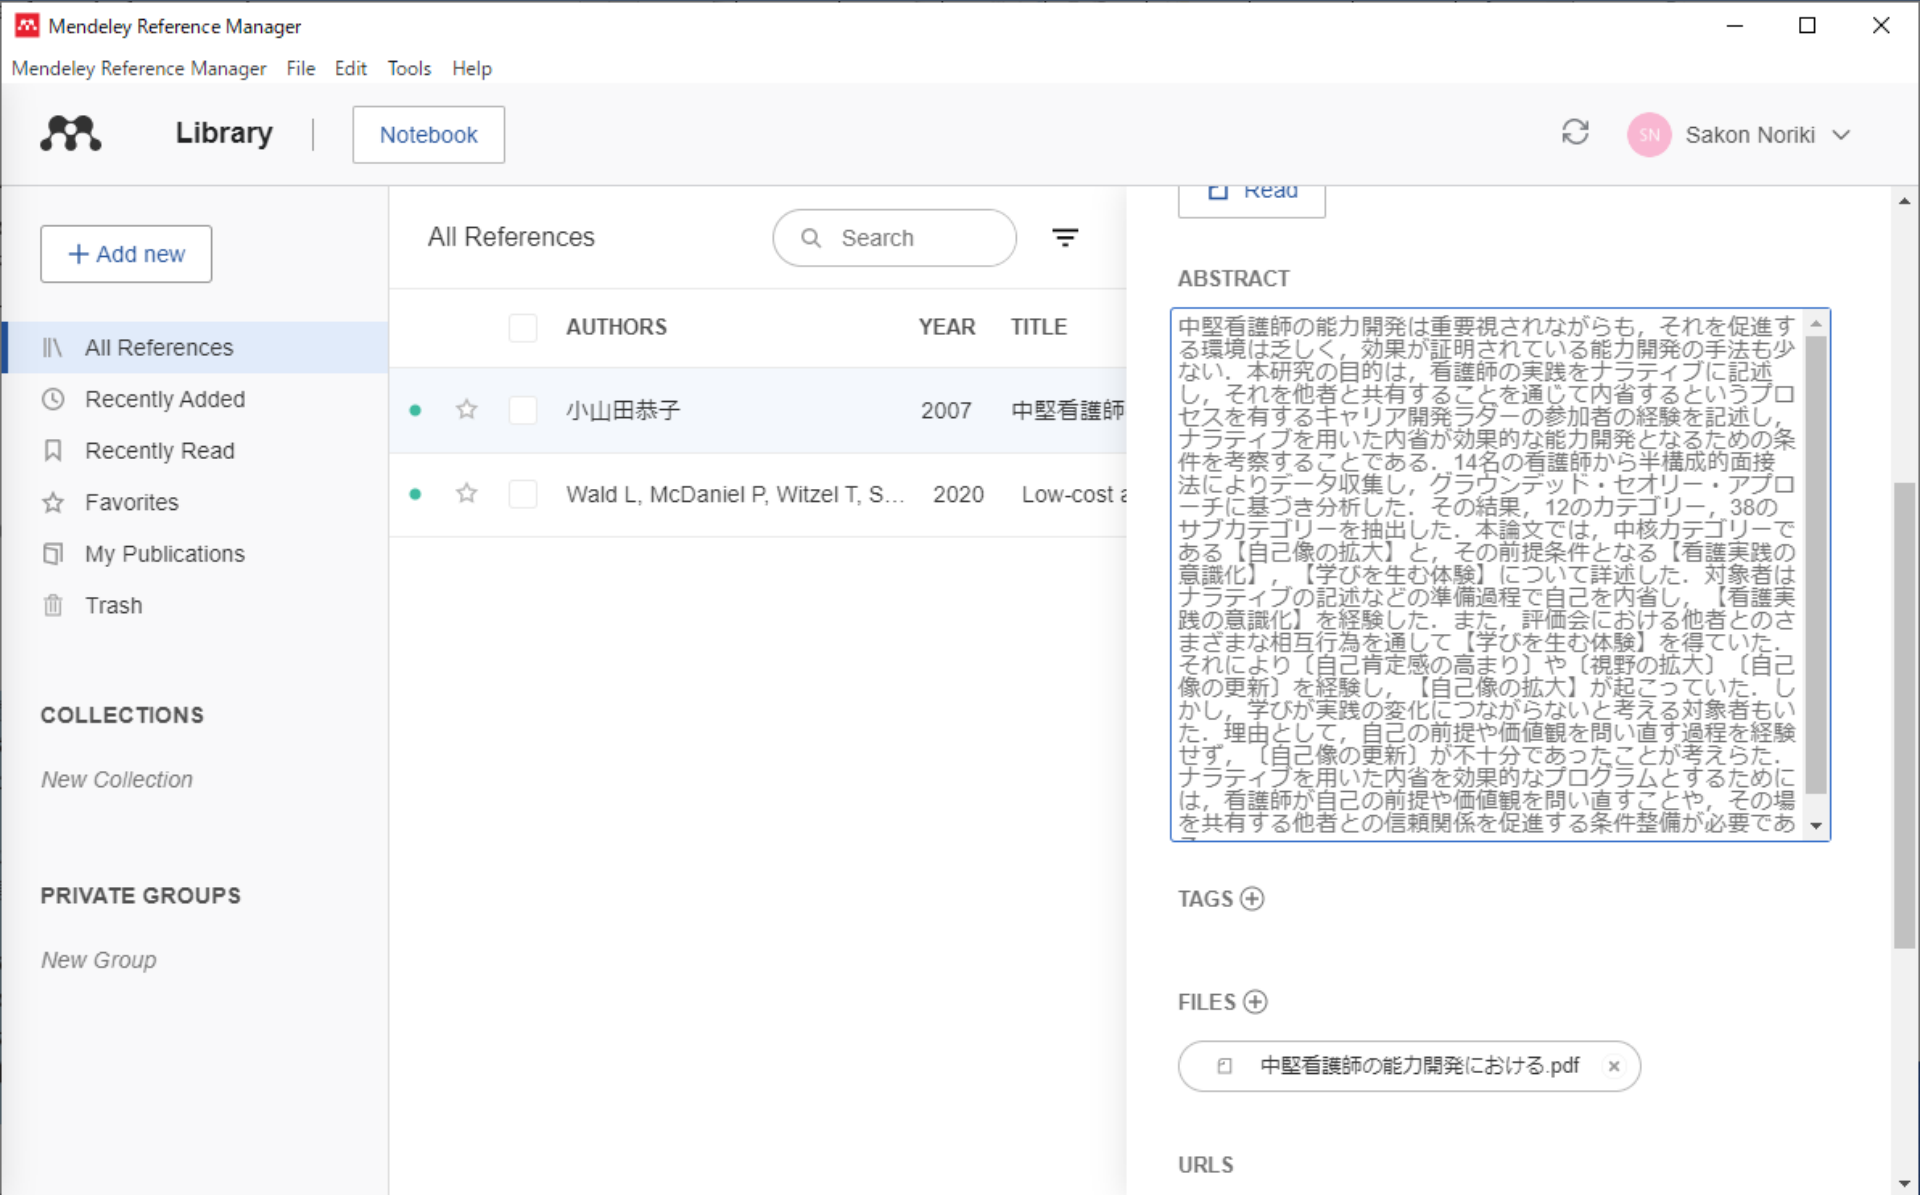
Mendeley Reference Manager

Mendeley Reference Manager File Edit Tools Help

Library | Notebook

Sakon Noriki

+ Add new

All References
Recently Added
Recently Read
Favorites
My Publications
Trash

COLLECTIONS

New Collection

PRIVATE GROUPS

New Group

All References

Search

| | AUTHORS | YEAR | TITLE |
|---|---|---|---|
| | 小山田恭子 | 2007 | 中堅看護師 |
| | Wald L, McDaniel P, Witzel T, S... | 2020 | Low-cost a |

Read

ABSTRACT

中堅看護師の能力開発は重要視されながらも，それを促進する環境は乏しく，効果が証明されている能力開発の手法も少ない．本研究の目的は，看護師の実践をナラティブに記述し，それを他者と共有することを通じて内省するというプロセスを有するキャリア開発ラダーの参加者の経験を記述し，ナラティブを用いた内省が効果的な能力開発となるための条件を考察することである．14名の看護師から半構成的面接法によりデータ収集し，グラウンデッド・セオリー・アプローチに基づき分析した．その結果，12のカテゴリー，38のサブカテゴリーを抽出した．本論文では，中核カテゴリーである【自己像の拡大】と，その前提条件となる【看護実践の意識化】，【学びを生む体験】について詳述した．対象者はナラティブの記述などの準備過程で自己を内省し，【看護実践の意識化】を経験した．また，評価会における他者とのさまざまな相互行為を通して【学びを生む体験】を得ていた．それにより〔自己肯定感の高まり〕や〔視野の拡大〕〔自己像の更新〕を経験し，【自己像の拡大】が起こっていた．しかし，学びが実践の変化につながらないと考える対象者もいた．理由として，自己の前提や価値観を問い直す過程を経験せず，〔自己像の更新〕が不十分であったことが考えらた．ナラティブを用いた内省を効果的なプログラムとするためには，看護師が自己の前提や価値観を問い直すことや，その場を共有する他者との信頼関係を促進する条件整備が必要であ

TAGS

FILES

中堅看護師の能力開発における.pdf ×

URLS